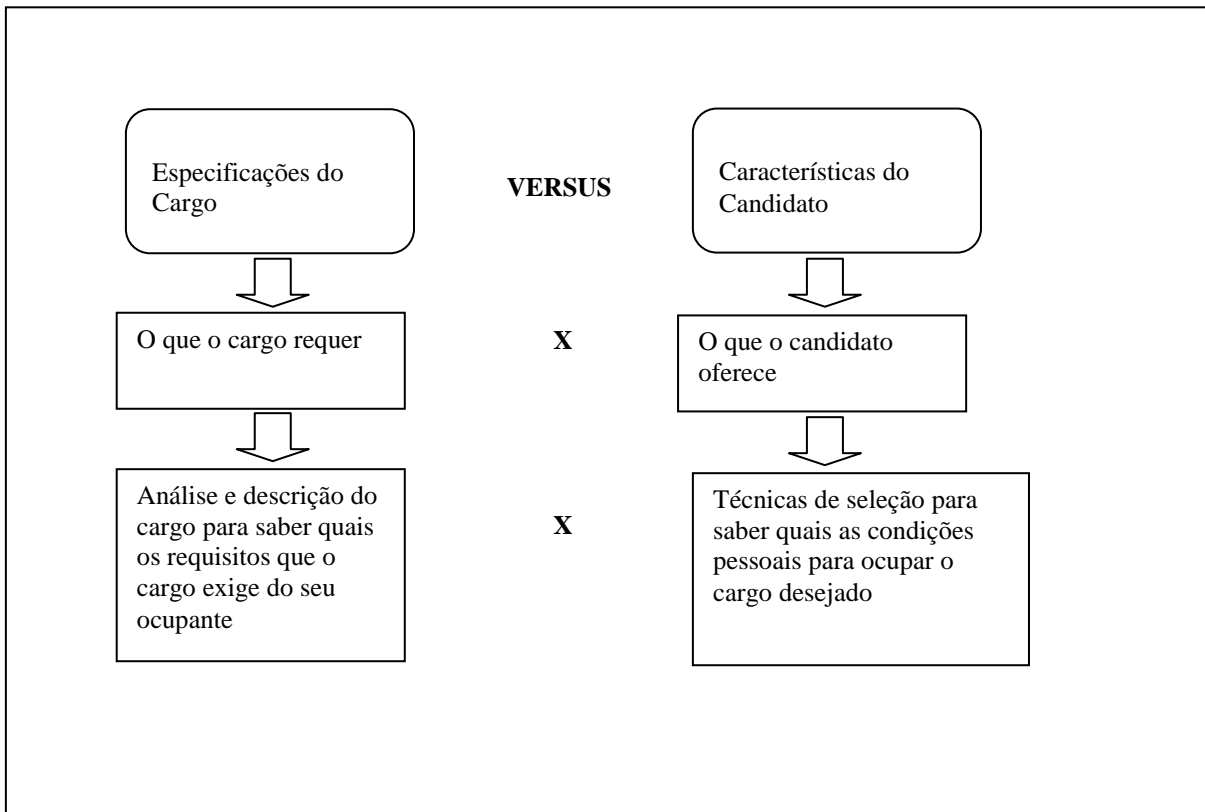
Especificações do Cargo

VERSUS

Características do Candidato

O que o cargo requer

X

O que o candidato oferece

Análise e descrição do cargo para saber quais os requisitos que o cargo exige do seu ocupante

X

Técnicas de seleção para saber quais as condições pessoais para ocupar o cargo desejado